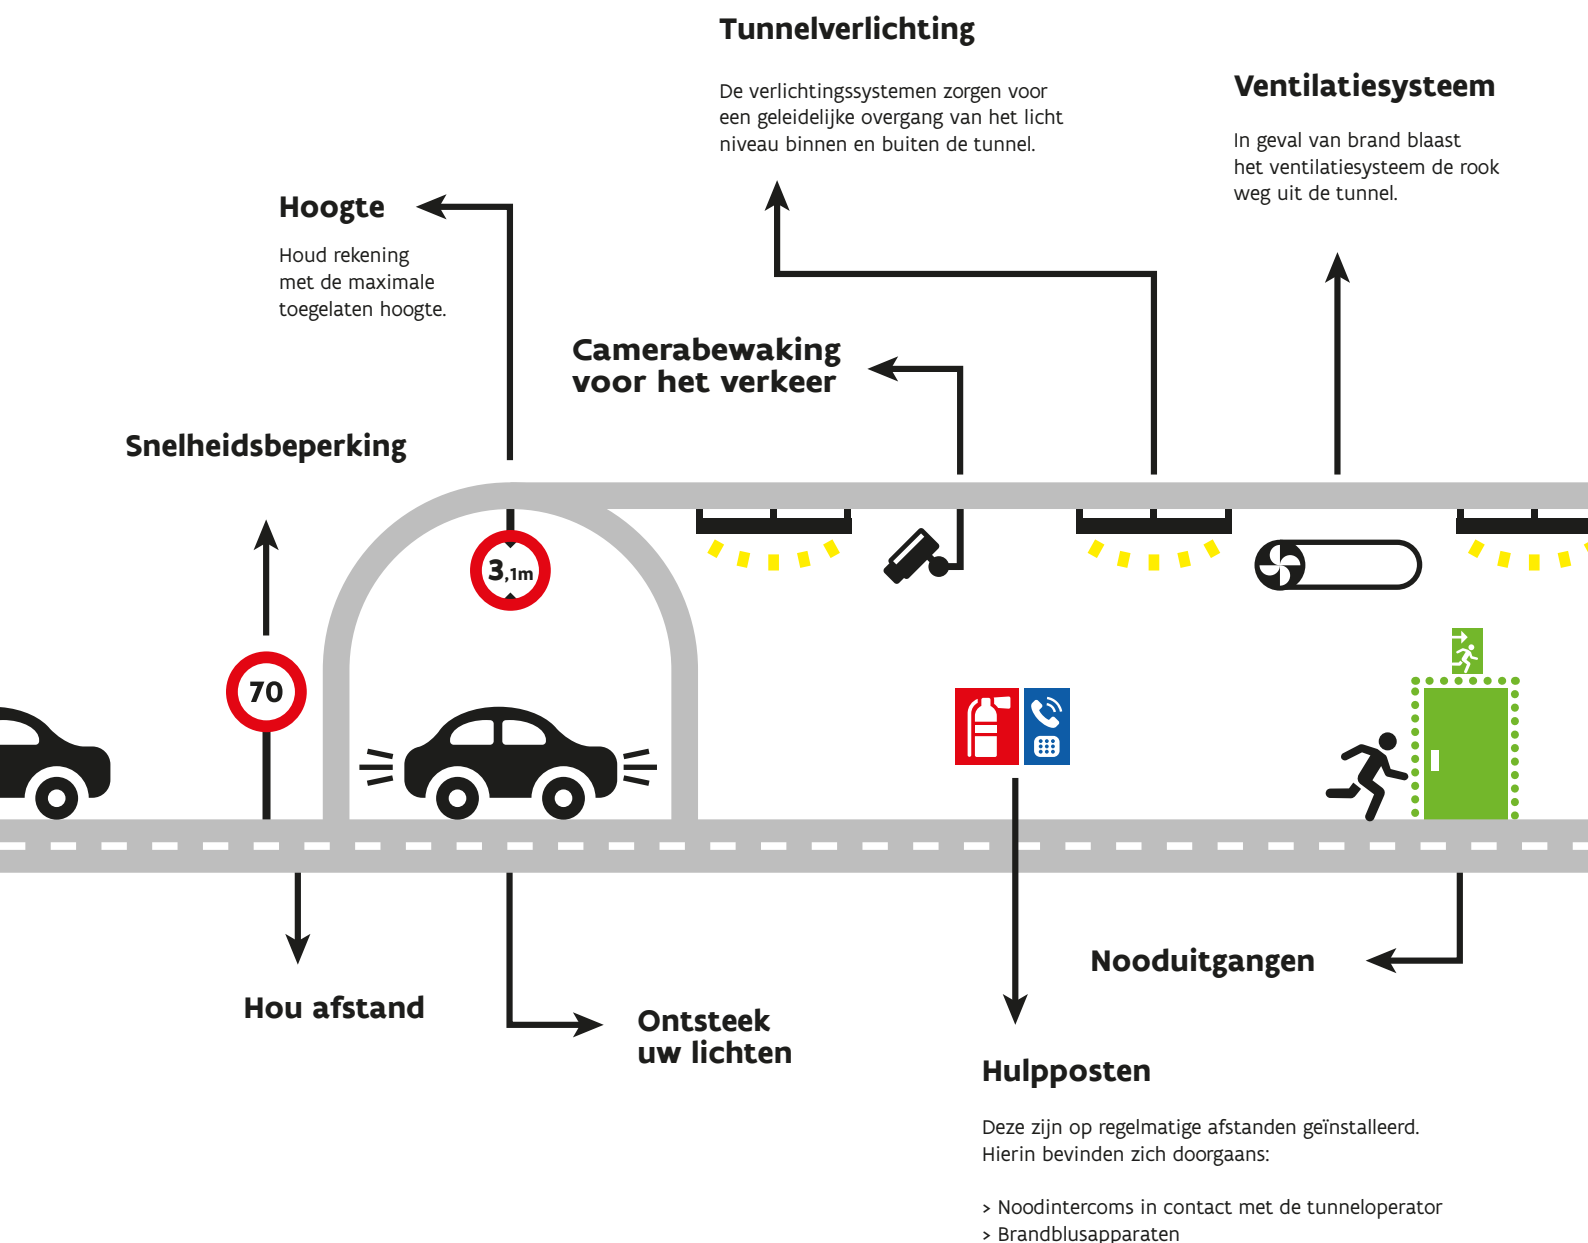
Tunnelverlichting

De verlichtingssystemen zorgen voor een geleidelijke overgang van het licht niveau binnen en buiten de tunnel.

Ventilatiesysteem

In geval van brand blaast het ventilatiesysteem de rook weg uit de tunnel.

Hoogte

Houd rekening met de maximale toegelaten hoogte.

Camerabewaking voor het verkeer

Snelheidsbeperking

3,1m

70

Hou afstand

Ontsteek uw lichten

Nooduitgangen

Hulpposten

Deze zijn op regelmatige afstanden geïnstalleerd. Hierin bevinden zich doorgaans:

> Noodintercoms in contact met de tunneloperator
> Brandblusapparaten